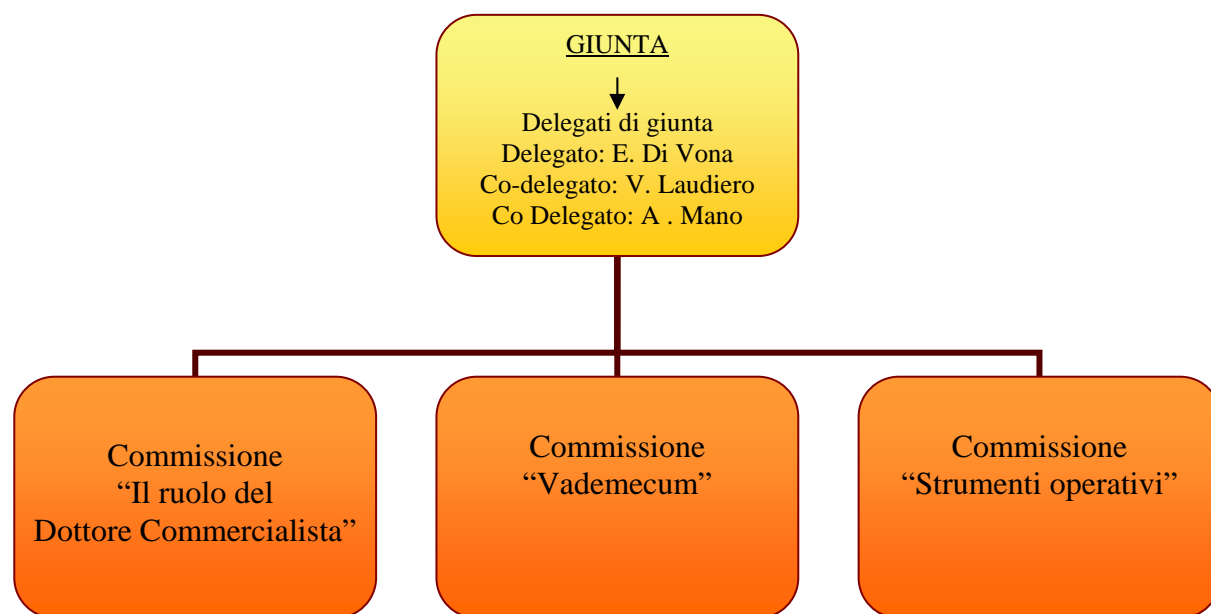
GIUNTA

Delegati di giunta
Delegato: E. Di Vona
Co-delegato: V. Laudiero
Co Delegato: A . Mano

Commissione
"Il ruolo del
Dottore Commercialista"

Commissione
"Vademecum"

Commissione
"Strumenti operativi"